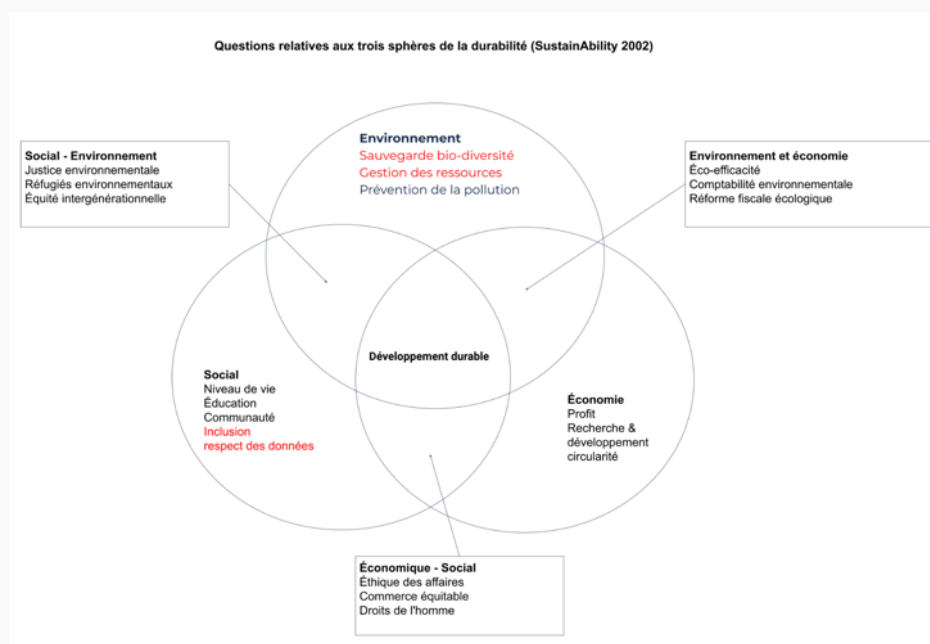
Questions relatives aux trois sphères de la durabilité (SustainAbility 2002)

Social - Environnement
Justice environnementale
Réfugiés environnementaux
Équité intergénérationnelle

Environnement
Sauvegarde bio-diversité
Gestion des ressources
Prévention de la pollution

Environnement et économie
Éco-efficacité
Comptabilité environnementale
Réforme fiscale écologique

Développement durable

Social
Niveau de vie
Éducation
Communauté
Inclusion
respect des données

Économie
Profit
Recherche & développement
circularité

Économique - Social
Éthique des affaires
Commerce équitable
Droits de l'homme